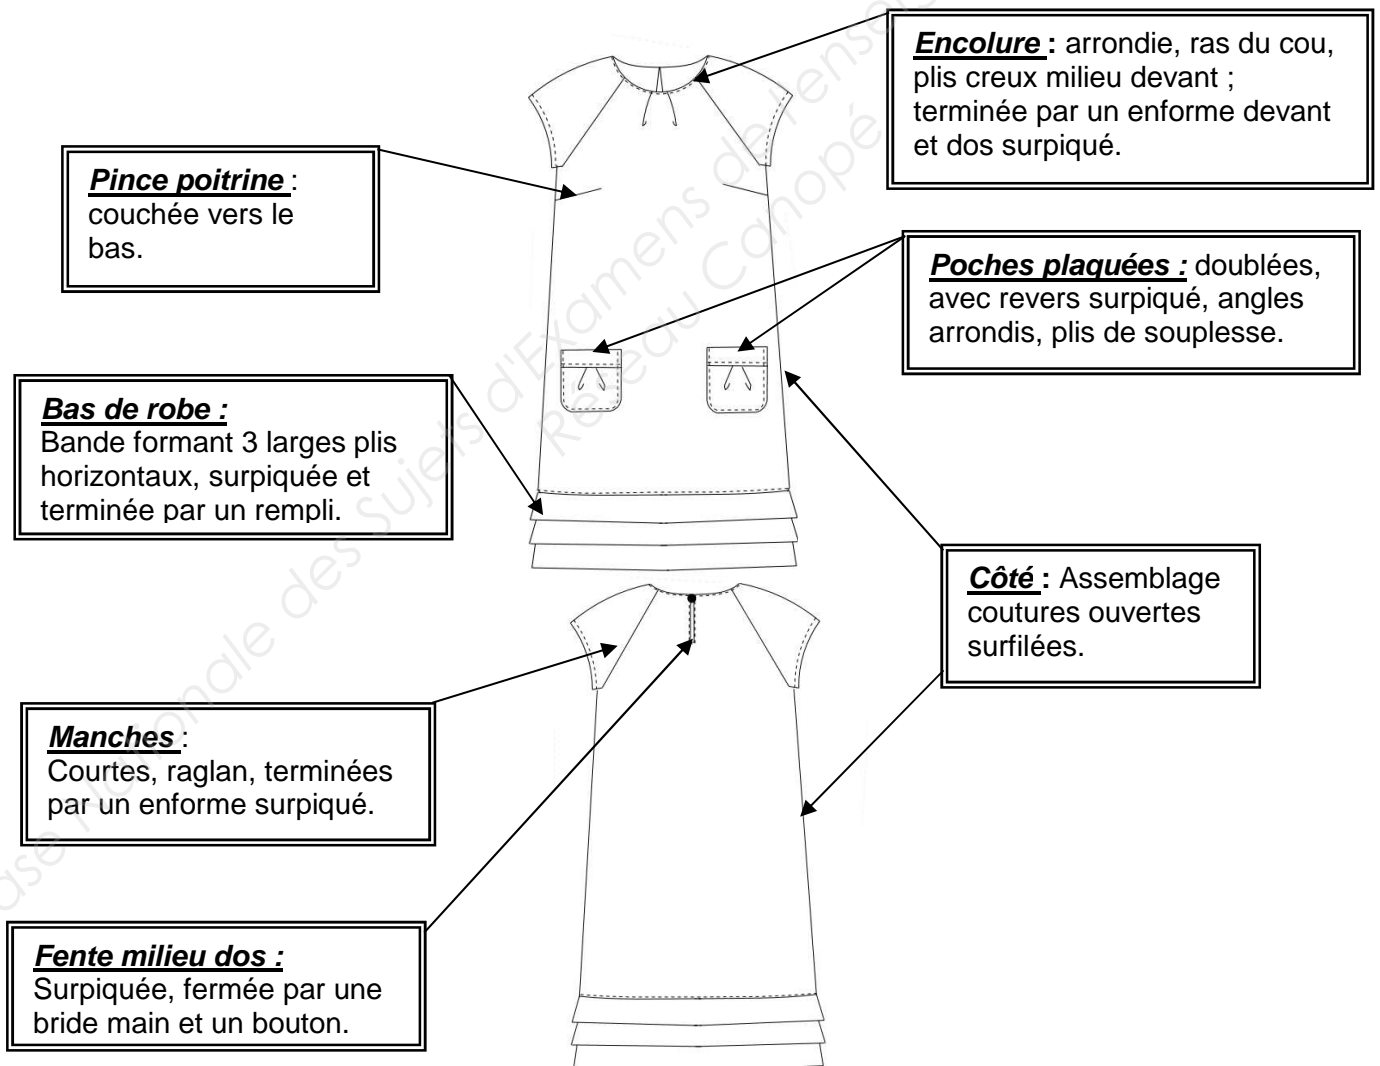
Encolure : arrondie, ras du cou, plis creux milieu devant ; terminée par un enforme devant et dos surpiqué.

Pince poitrine : couchée vers le bas.

Poches plaquées : doublées, avec revers surpiqué, angles arrondis, plis de souplesse.

Bas de robe :
Bande formant 3 larges plis horizontaux, surpiquée et terminée par un rempli.

Côté : Assemblage coutures ouvertes surfilées.

Manches :
Courtes, raglan, terminées par un enforme surpiqué.

Fente milieu dos :
Surpiquée, fermée par une bride main et un bouton.

Base Nationale des Sujets d'Examens de l'enseignement professionnel Réseau Canopé